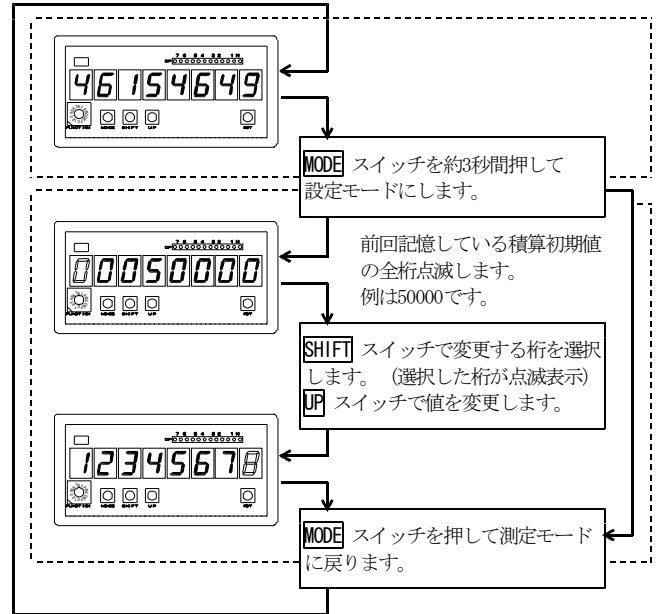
4615464 9

MODE SHIFT UP RST

MODE スイッチを約3秒間押して設定モードにします。

00050000

前回記憶している積算初期値の全桁点滅します。例は50000です。

SHIFT スイッチで変更する桁を選択します。（選択した桁が点滅表示）
UP スイッチで値を変更します。

12345678

MODE スイッチを押して測定モードに戻ります。